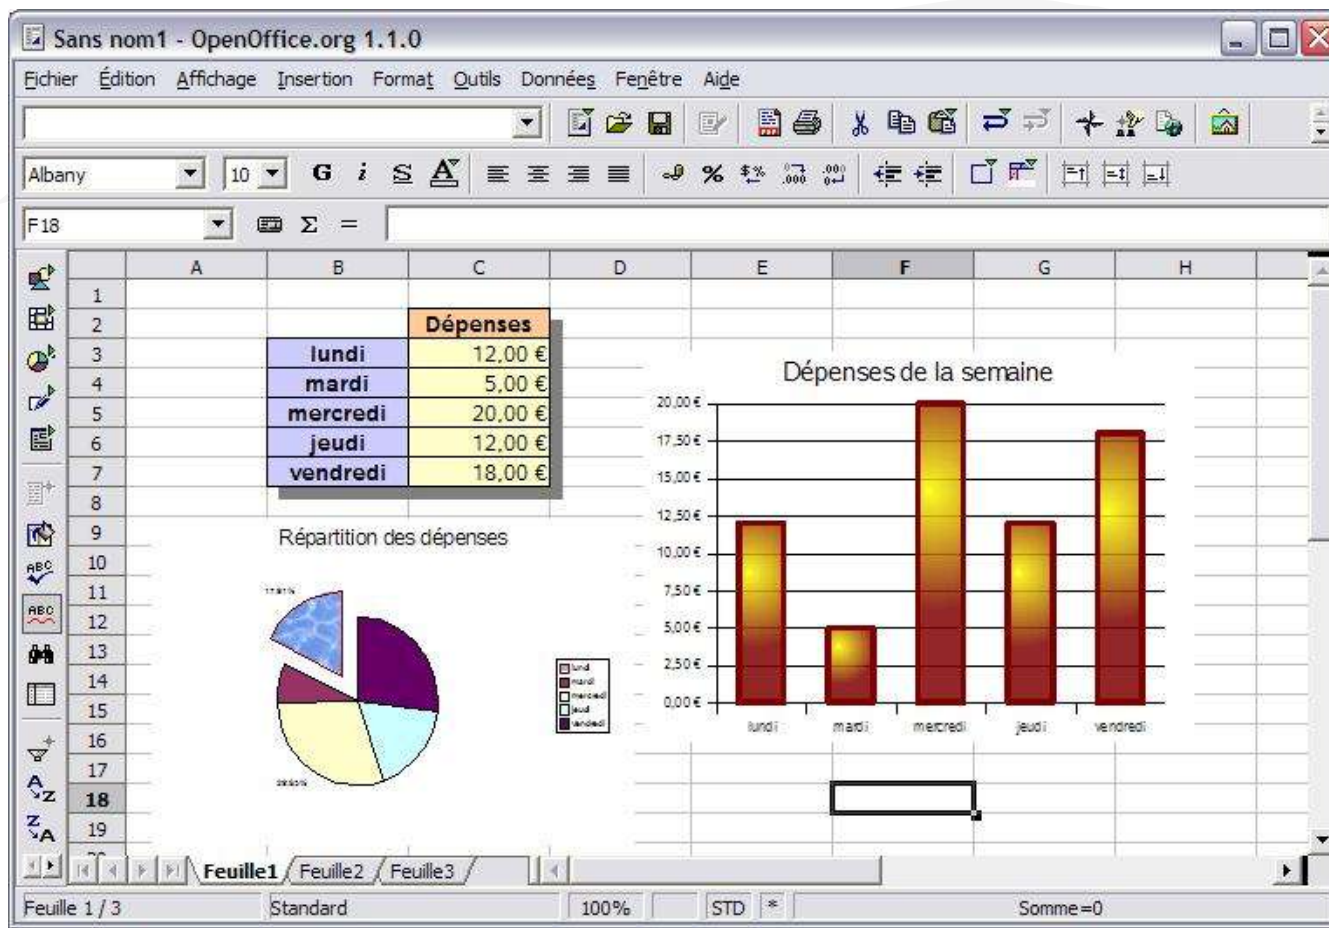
Sans nom1 - OpenOffice.org 1.1.0

Fichier Édition Affichage Insertion Format Outils Données Fenêtre Aide

Albany 10 G i S A

F18 Σ =

| | A | B | C | D | E | F | G | H |
|---|---|---|---|---|---|---|---|---|
| 1 | | | | | | | | |
| 2 | | | Dépenses | | | | | |
| 3 | | lundi | 12,00 € | | | | | |
| 4 | | mardi | 5,00 € | | | | | |
| 5 | | mercredi | 20,00 € | | | | | |
| 6 | | jeudi | 12,00 € | | | | | |
| 7 | | vendredi | 18,00 € | | | | | |

Répartition des dépenses

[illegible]

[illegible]

lundi
mardi
mercredi
jeudi
vendredi

Dépenses de la semaine

20,00 €
17,50 €
15,00 €
12,50 €
10,00 €
7,50 €
5,00 €
2,50 €
0,00 €

lundi mardi mercredi jeudi vendredi

8 9 10 11 12 13 14 15 16 17 18 19

Feuille1 Feuille2 Feuille3

Feuille 1 / 3 Standard 100% STD * Somme=0